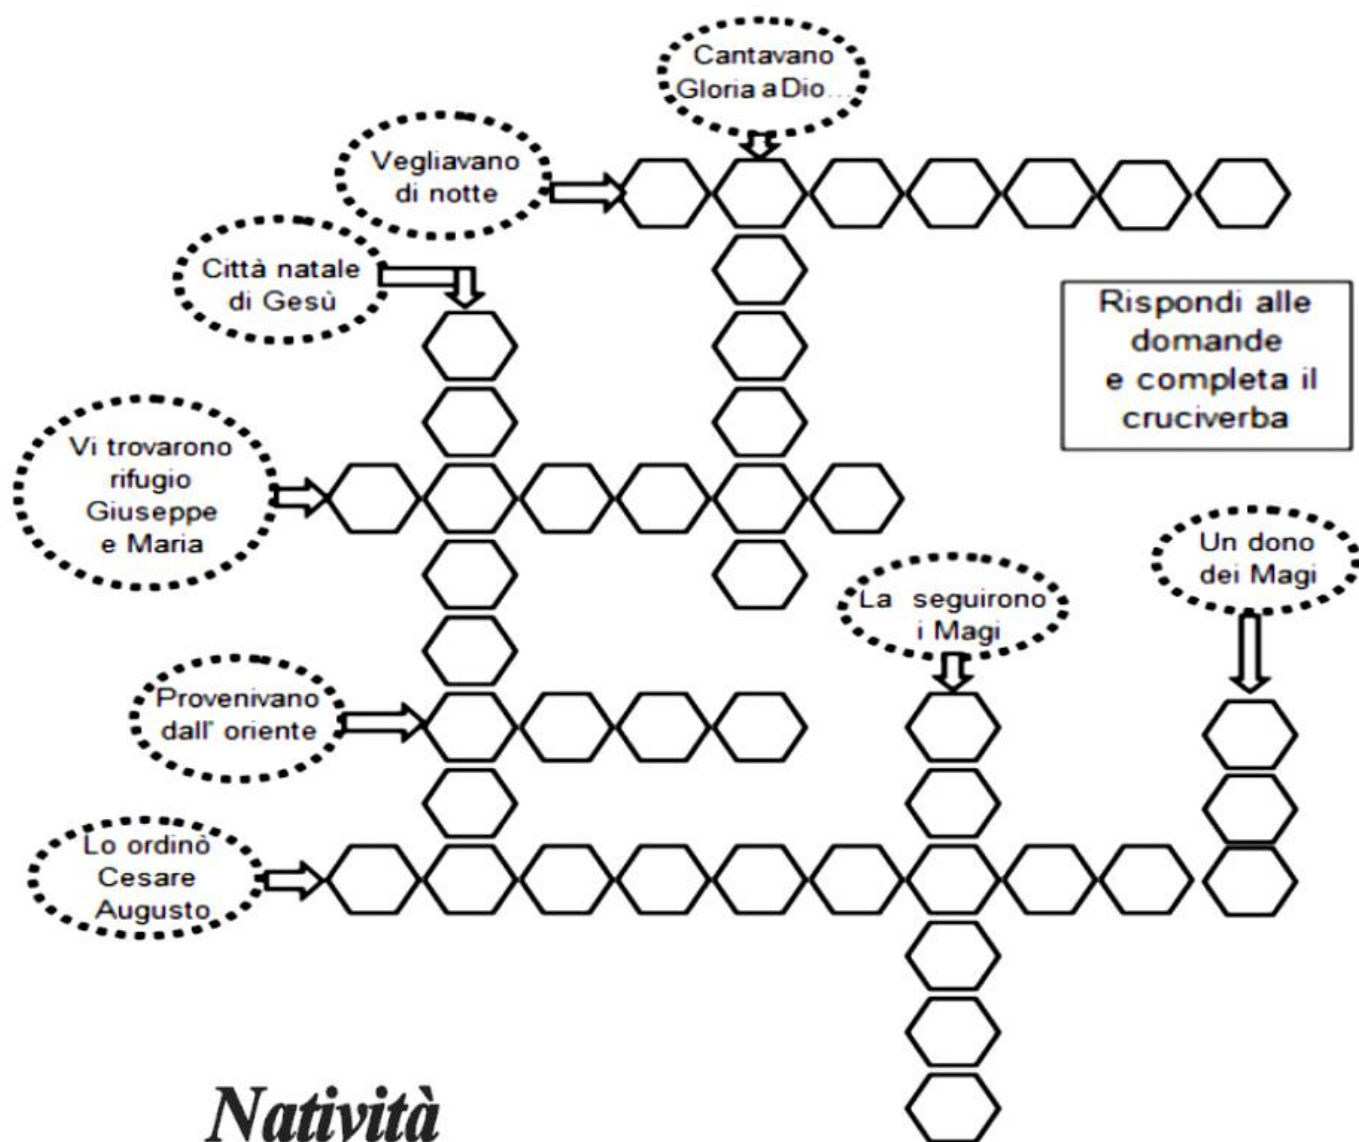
Cantavano Gloria a Dio...

Vegliavano di notte

Città natale di Gesù

Rispondi alle domande e completa il cruciverba

Vi trovarono rifugio Giuseppe e Maria

Un dono dei Magi

La seguirono i Magi

Provenivano dall' oriente

Lo ordinò Cesare Augusto

Natività